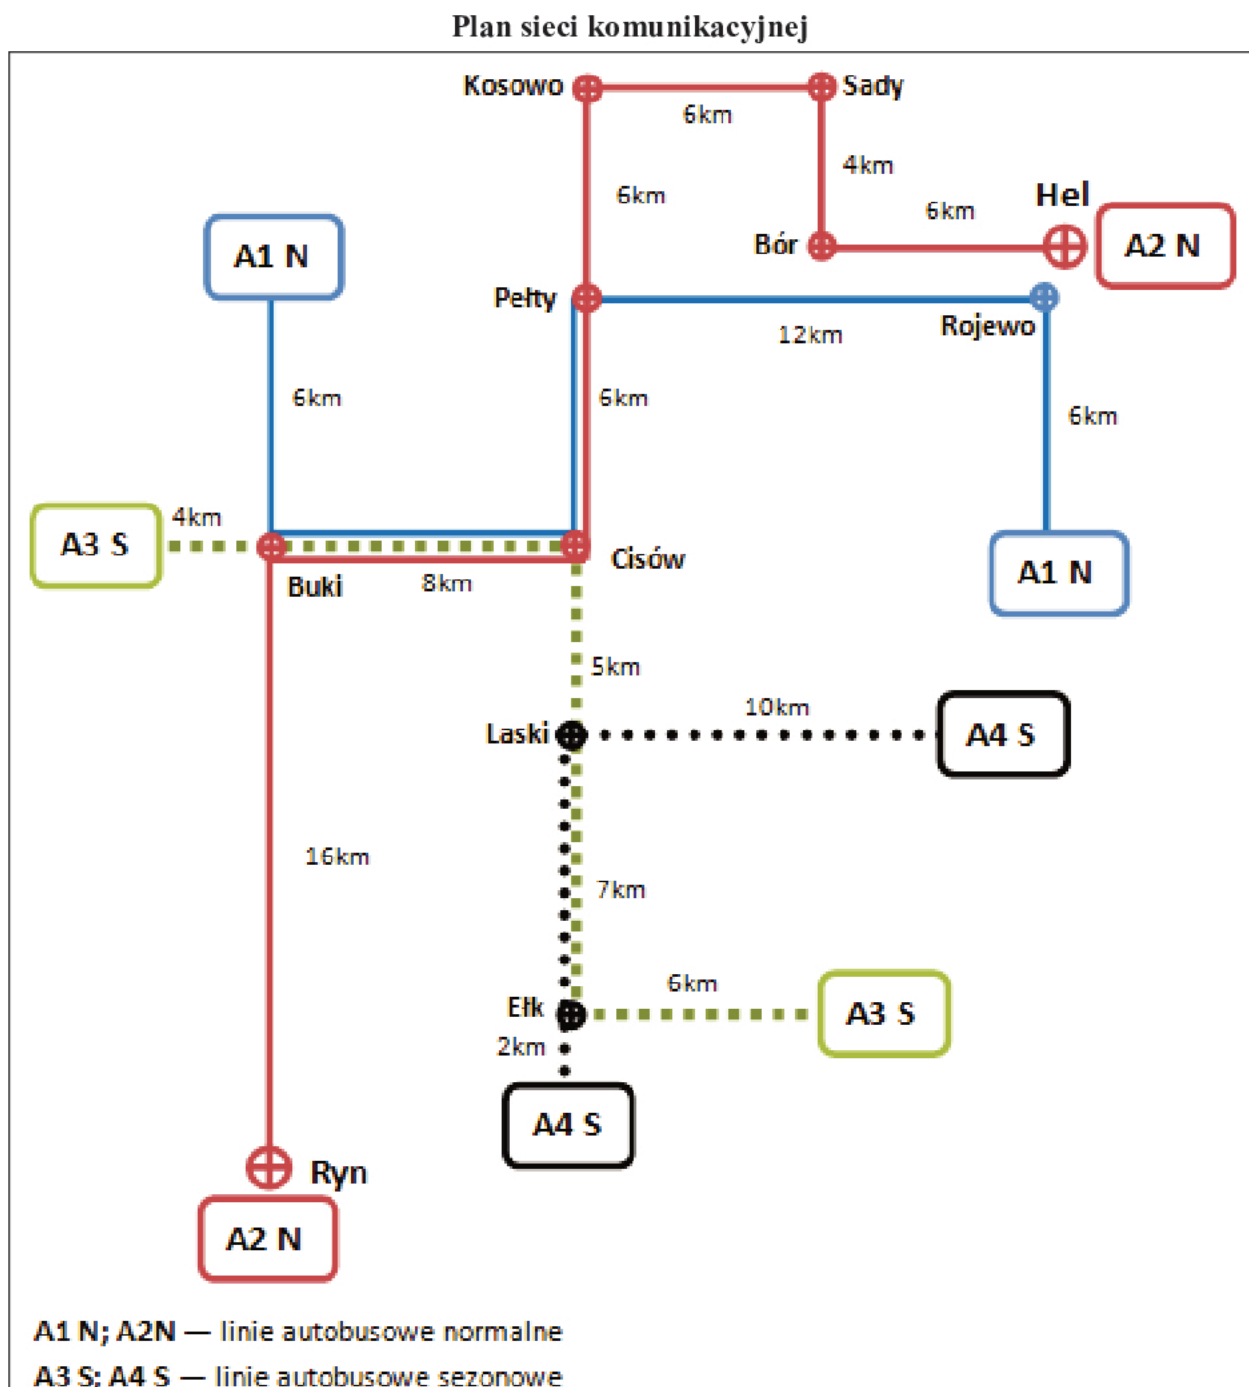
Plan sieci komunikacyjnej

Kosowo
6km
Sady
4km
6km
Hel
A2 N
Bór
A1 N
6km
Pełty
12km
Rojewo
6km
6km
6km
A3 S
4km
Buki
8km
Cisów
A1 N
5km
Laski
10km
A4 S
16km
7km
6km
Ełk
A3 S
2km
A4 S
Ryn
A2 N

A1 N; A2N — linie autobusowe normalne
A3 S; A4 S — linie autobusowe sezonowe